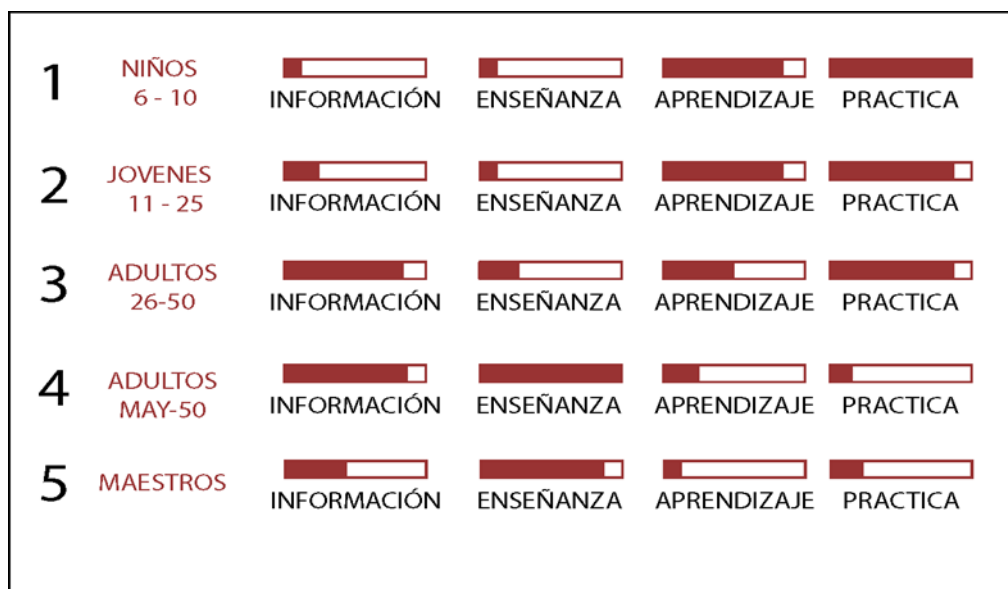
1 NIÑOS 6 - 10 INFORMACIÓN ENSEÑANZA APRENDIZAJE PRACTICA

2 JOVENES 11 - 25 INFORMACIÓN ENSEÑANZA APRENDIZAJE PRACTICA

3 ADULTOS 26-50 INFORMACIÓN ENSEÑANZA APRENDIZAJE PRACTICA

4 ADULTOS MAY-50 INFORMACIÓN ENSEÑANZA APRENDIZAJE PRACTICA

5 MAESTROS INFORMACIÓN ENSEÑANZA APRENDIZAJE PRACTICA